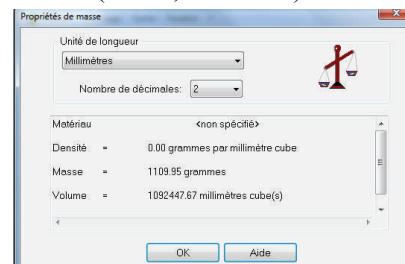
Propriétés de masse

Unité de longueur

Millimètres

Nombre de décimales: 2

| Matériau | | <non spécifié> |
|---|---|---|
| Densité | = | 0.00 grammes par millimètre cube |
| Masse | = | 1109.95 grammes |
| Volume | = | 1092447.67 millimètres cube(s) |

OK Aide